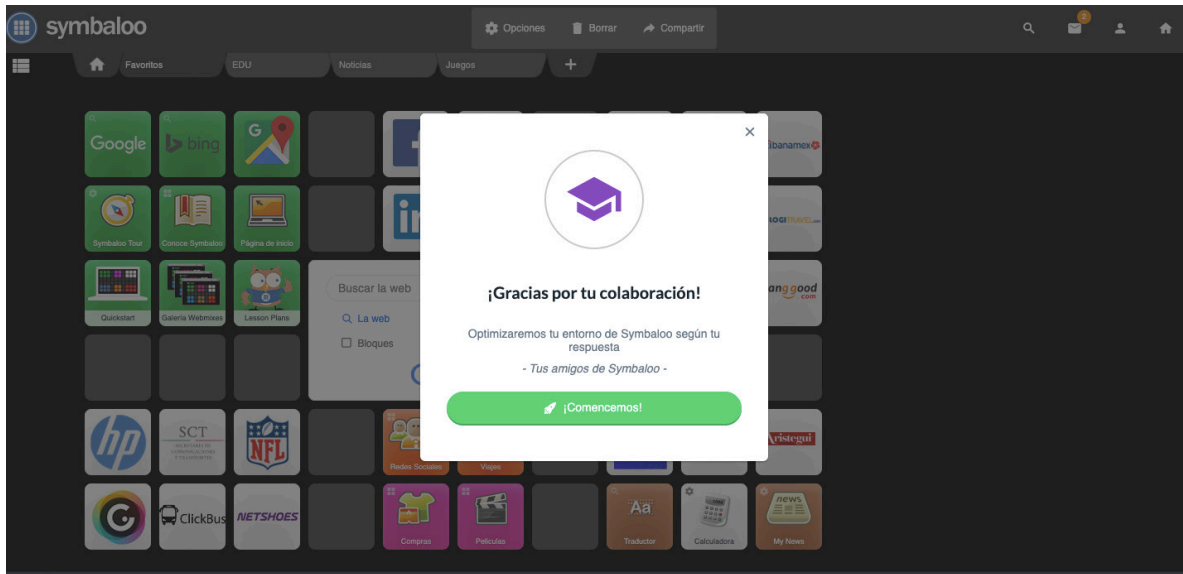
symbaloo

Opciones Borrar Compartir

Favoritos EDU Noticias Juegos +

Google bing

citibanamex

Symbaloo Tour Conoce Symbaloo Página de inicio

Quickstart Galería Webmixes Lesson Plans

Buscar la web

La web

Bloques

banggood .com

hp SCT NFL

Redes Sociales Viajes

Aristegui

ClickBus NETSHOES

Compras Películas Aa Traductor Calculadora news My News

×

¡Gracias por tu colaboración!

Optimizaremos tu entorno de Symbaloo según tu respuesta

- Tus amigos de Symbaloo -

¡Comencemos!